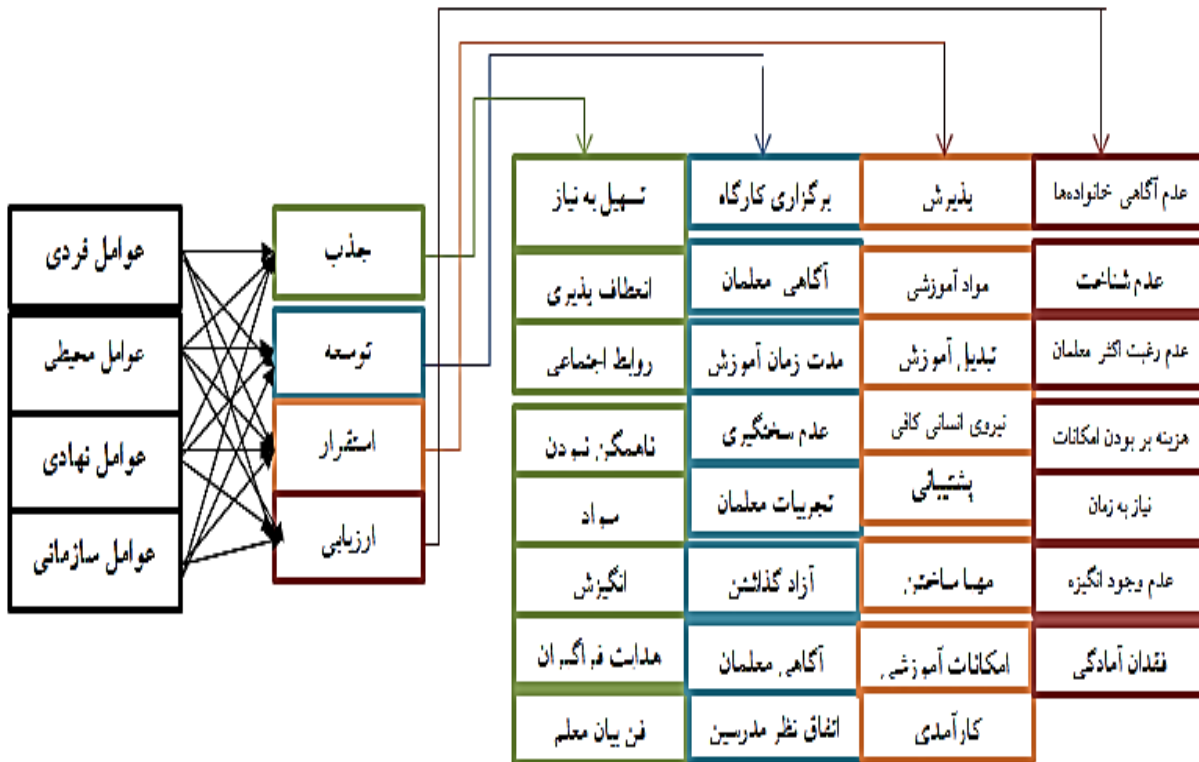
عوامل فردی
عوامل محیطی
عوامل نهادی
عوامل سازمانی

جذب
توسعه
استقرار
ارزیابی

عدم آگاهی خانواده‌ها
عدم شناخت
عدم رغبت اکثر معلمان
هزینه بر بودن امکانات
نیاز به زمان
عدم وجود انگیزه
فقدان آمادگی

پذیرش
مواد آموزشی
تبدیل آموزش
نیروی انسانی کافی
پشتیبانی
مهارساختن
امکانات آموزشی
کارآمدی

برگزاری کارگاه
آگاهی معلمان
مدت زمان آموزش
عدم سختگیری
تجربیات معلمان
آزاد گذاشتن
آگاهی معلمان
اتفاق نظر مدرسین

تسهیل به نیاز
انعطاف پذیری
روابط اجتماعی
نامگذاری دن
مواد
انگیزش
هدایت فراگیران
فن بیان معلم